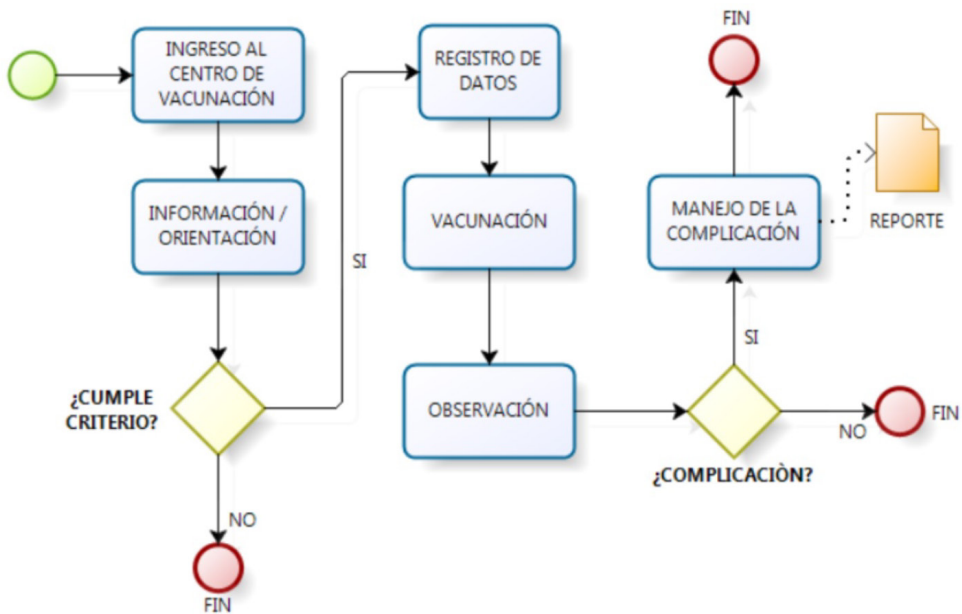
INGRESO AL CENTRO DE VACUNACIÓN

INFORMACIÓN / ORIENTACIÓN

¿CUMPLE CRITERIO?

NO

FIN

SI

REGISTRO DE DATOS

VACUNACIÓN

OBSERVACIÓN

¿COMPLICACIÒN?

NO

FIN

SI

MANEJO DE LA COMPLICACIÓN

FIN

REPORTE